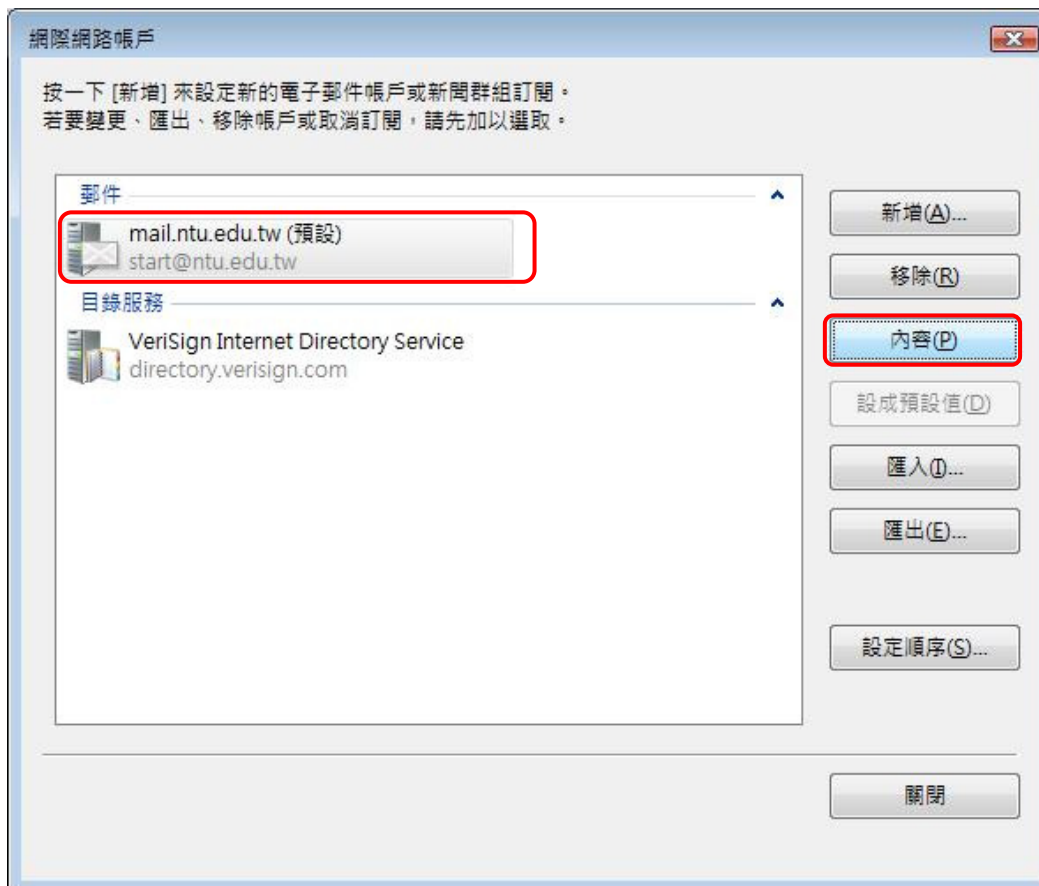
網際網路帳戶

按一下 [新增] 來設定新的電子郵件帳戶或新聞群組訂閱。
若要變更、匯出、移除帳戶或取消訂閱，請先加以選取。

郵件

mail.ntu.edu.tw (預設)
start@ntu.edu.tw

目錄服務

VeriSign Internet Directory Service
directory.verisign.com

新增(A)...

移除(R)

內容(P)

設成預設值(D)

匯入(I)...

匯出(E)...

設定順序(S)...

關閉